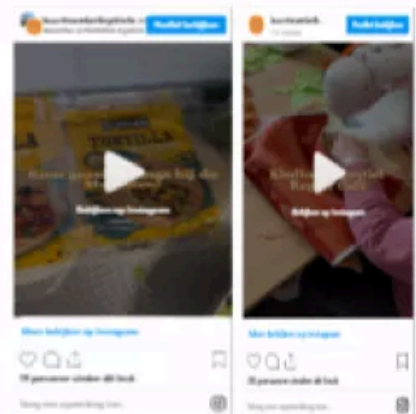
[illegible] Profiel bekijken

TORTILLA

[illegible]

Bekijken op Instagram

Meer bekijken op Instagram

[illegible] personen vinden dit leuk

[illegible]

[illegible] Profiel bekijken

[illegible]

Bekijken op Instagram

Meer bekijken op Instagram

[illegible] personen vinden dit leuk

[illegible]